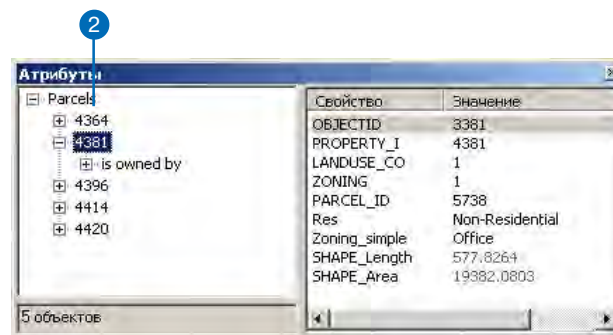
2

Атрибуты

Parcels
4364
4381
is owned by
4396
4414
4420

| Свойство | Значение |
|---|---|
| OBJECTID | 3381 |
| PROPERTY_I | 4381 |
| LANDUSE_CO | 1 |
| ZONING | 1 |
| PARCEL_ID | 5738 |
| Res | Non-Residential |
| Zoning_simple | Office |
| SHAPE_Length | 577.8264 |
| SHAPE_Area | 19382.0803 |

5 объектов